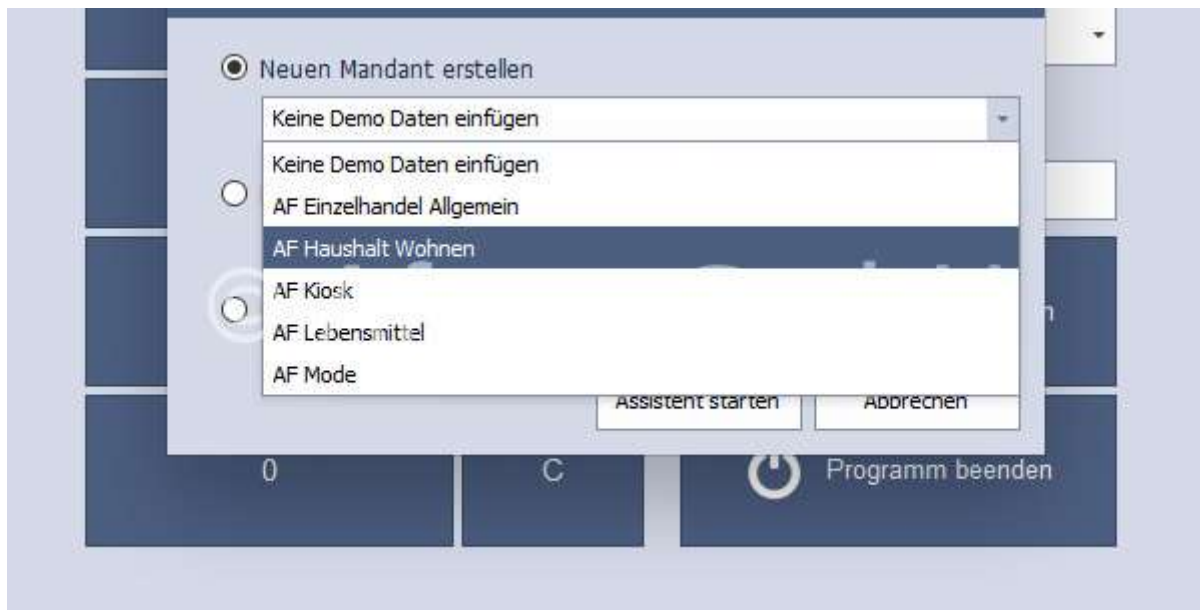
Neuen Mandant erstellen

Keine Demo Daten einfügen

Keine Demo Daten einfügen
AF Einzelhandel Allgemein
AF Haushalt Wohnen
AF Kiosk
AF Lebensmittel
AF Mode

Assistent starten
Abbrechen

0
C
Programm beenden